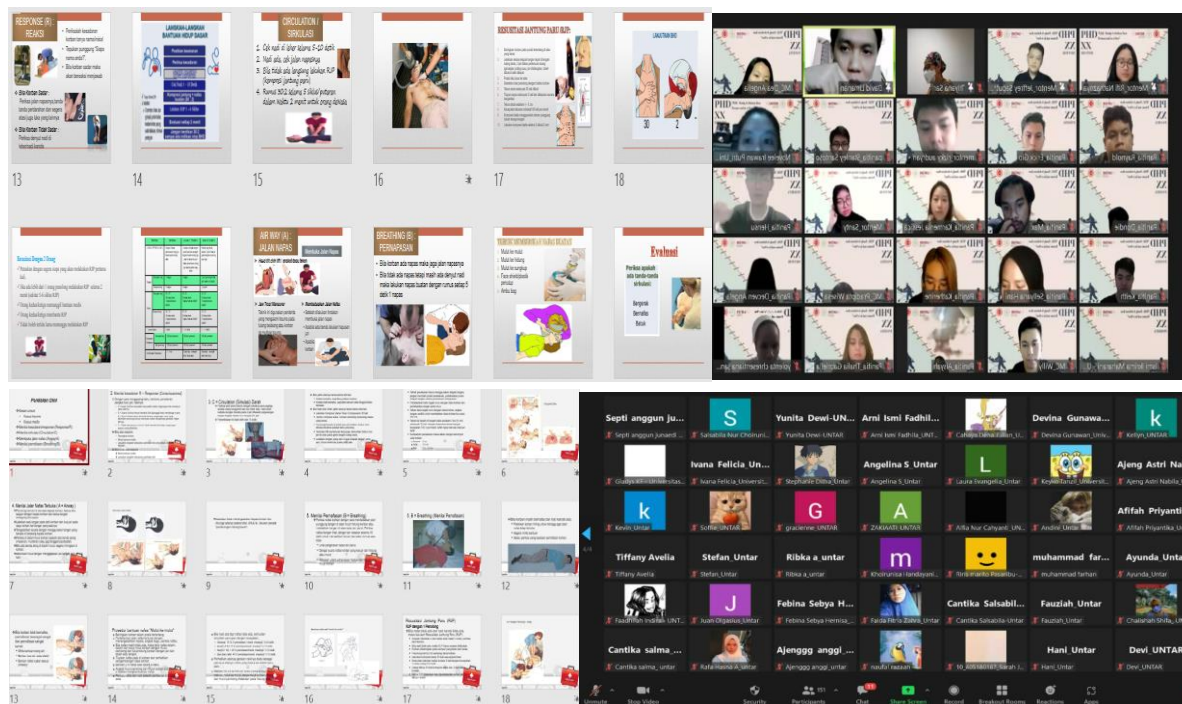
RESPONSE (R) / REAKSI

LANGKAH-LANGKAH BANTUAN HIDUP DASAR

CIRCULATION / SIRKULASI

RESUSITASI JANTUNG PARU (RJP)

13

14

15

16

17

18

AIR WAY (A) / JALAN NAPAS

BREATHING (B) / PERNAPASAN

Evaluasi

Septi anggun ju...

Yunita Dewi-UN...

Arni Ismi Fadhil...

Devina Gunawa...

Ivana Felicia_Un...

Angelina S_Untar

Ajeng Astri Na...

Afifah Priyanti...

Tiffany Avelia

Stefan_Untar

Ribka a_untar

muhammad_far...

Ayunda_Untar

Febina Sebya H...

Cantika Salsabil...

Fauziah_Untar

Cantika salma_...

Ajenggg anggi_...

Hani_Untar

Devi_UNTAR

Unmute

Stop Video

Security

Participants

Chat

Share Screen

Record

Breakout Rooms

Reactions

Apps